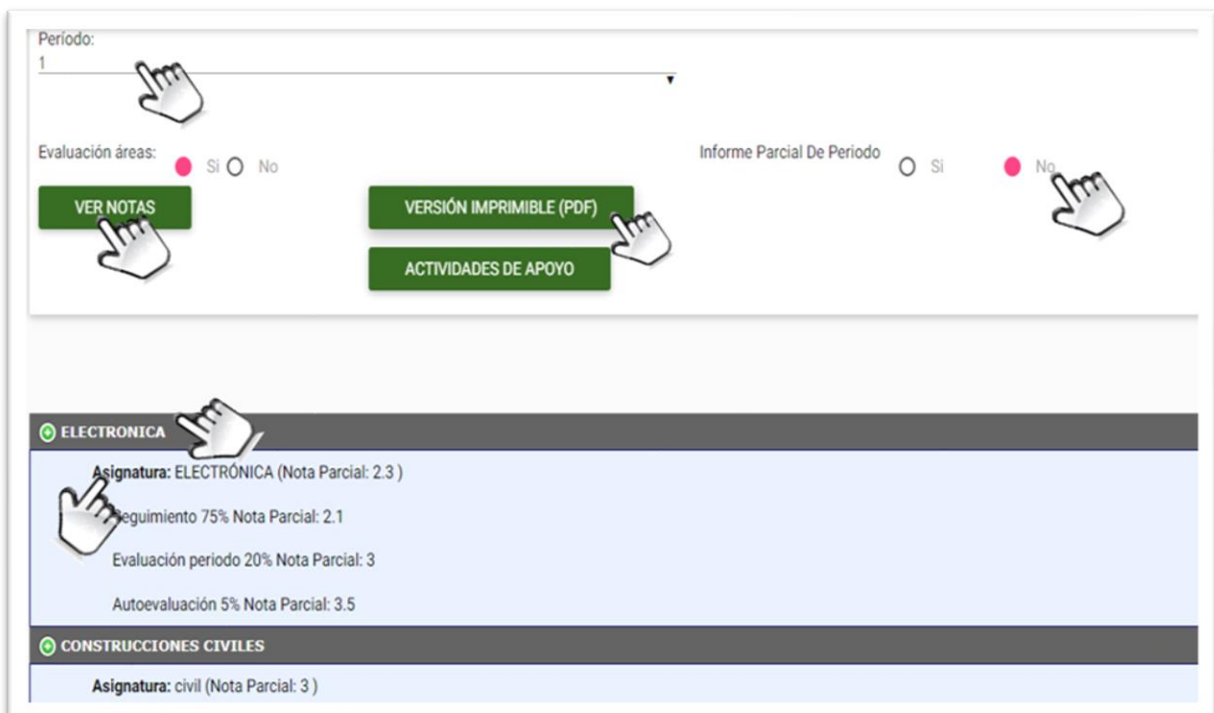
Período:
1

Evaluación áreas: Si No

Informe Parcial De Periodo Si No

VER NOTAS

VERSIÓN IMPRIMIBLE (PDF)

ACTIVIDADES DE APOYO

ELECTRONICA

Asignatura: ELECTRÓNICA (Nota Parcial: 2.3 )

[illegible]eguimiento 75% Nota Parcial: 2.1

Evaluación periodo 20% Nota Parcial: 3

Autoevaluación 5% Nota Parcial: 3.5

CONSTRUCCIONES CIVILES

Asignatura: civil (Nota Parcial: 3 )